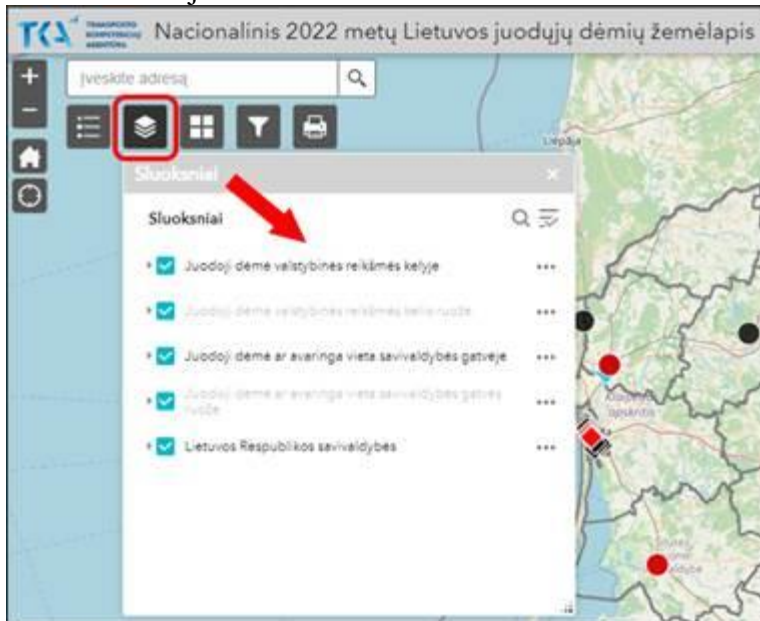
TKA TRANSPORTO KOMPETENCIJŲ AGENTŪRA Nacionalinis 2022 metų Lietuvos juodųjų dėmių žemėlapis

Įveskite adresą

Liepāja

Sluoksniai

Sluoksniai

Juodoji dėmė valstybinės reikšmės kelyje

Juodoji dėmė valstybinės reikšmės kelio ruože

Juodoji dėmė ar avaringa vieta savivaldybės gatvėje

Juodoji dėmė ar avaringa vieta savivaldybės gatvės ruože

Lietuvos Respublikos savivaldybės

Klaipėdos rajonas

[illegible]